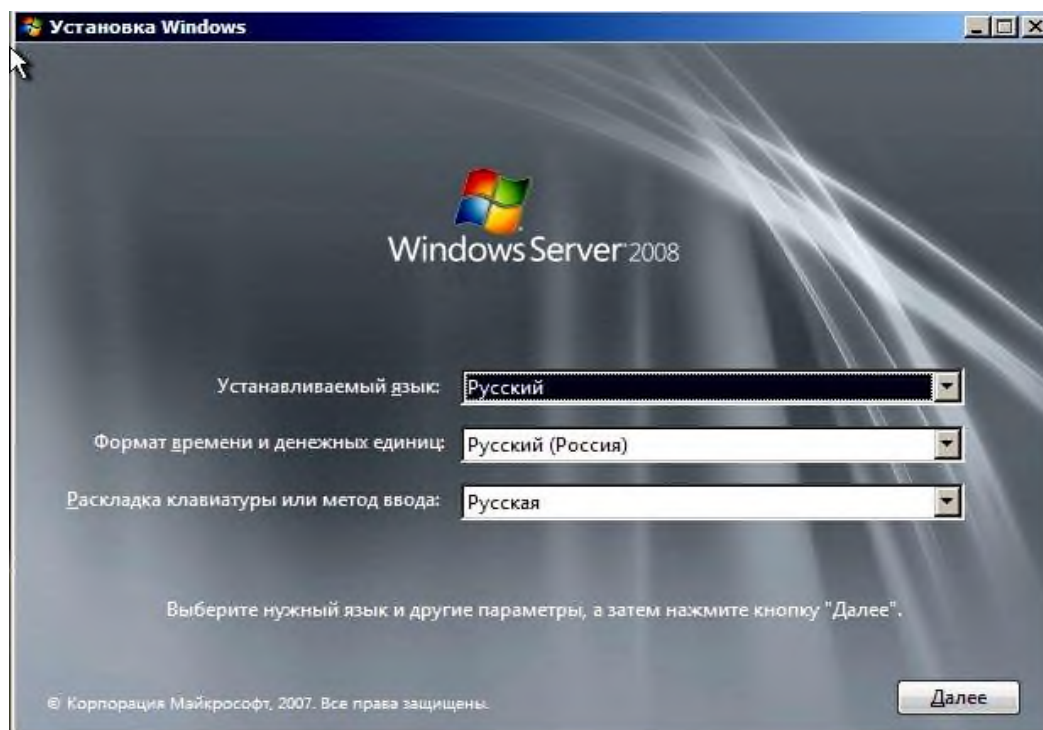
Установка Windows

Windows Server 2008

Устанавливаемый язык: Русский

Формат времени и денежных единиц: Русский (Россия)

Раскладка клавиатуры или метод ввода: Русская

Выберите нужный язык и другие параметры, а затем нажмите кнопку "Далее".

© Корпорация Майкрософт, 2007. Все права защищены.

Далее